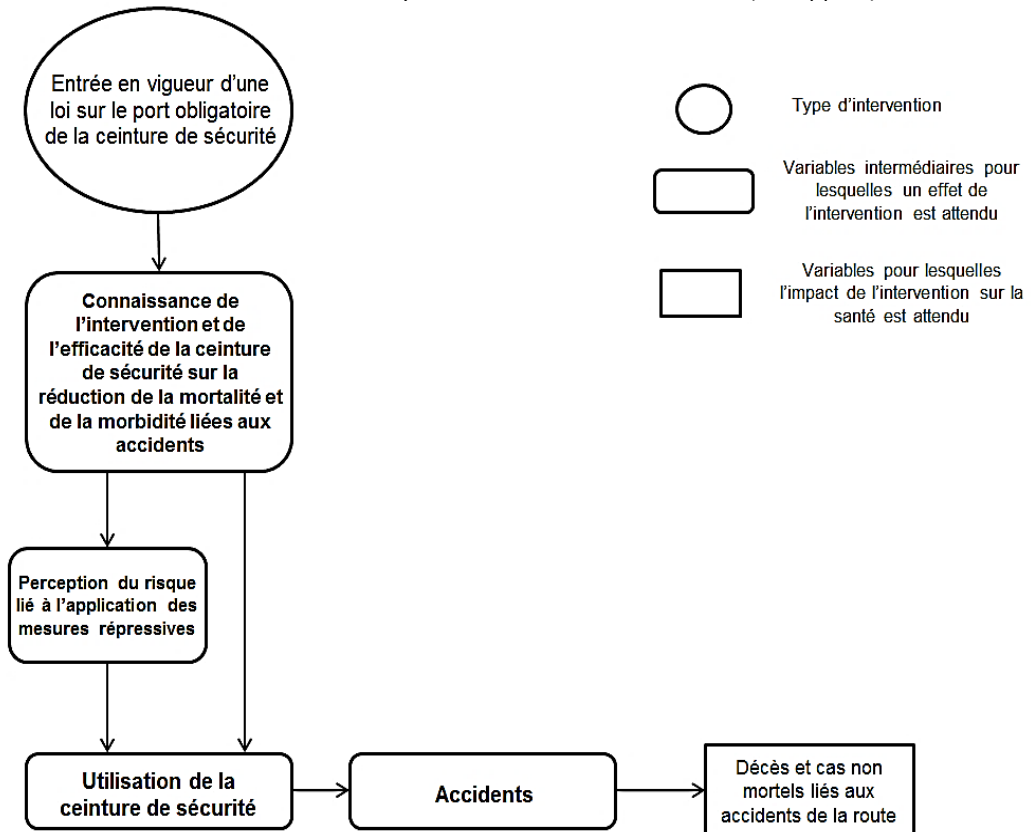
Entrée en vigueur d'une loi sur le port obligatoire de la ceinture de sécurité

Type d'intervention

Variables intermédiaires pour lesquelles un effet de l'intervention est attendu

Variables pour lesquelles l'impact de l'intervention sur la santé est attendu

Connaissance de l'intervention et de l'efficacité de la ceinture de sécurité sur la réduction de la mortalité et de la morbidité liées aux accidents

Perception du risque lié à l'application des mesures répressives

Utilisation de la ceinture de sécurité

Accidents

Décès et cas non mortels liés aux accidents de la route